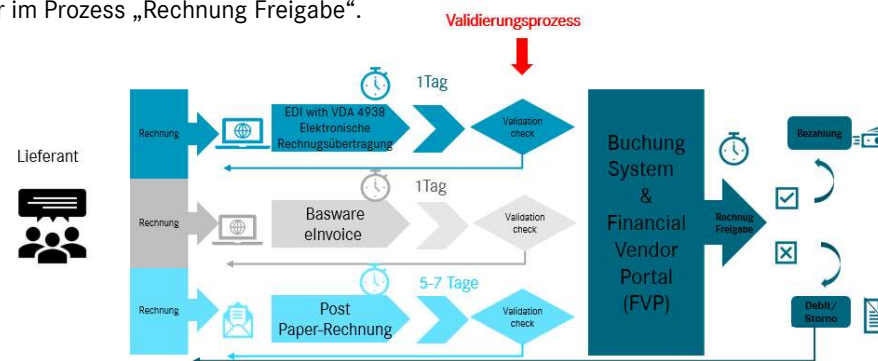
r im Prozess „Rechnung Freigabe".

Validierungsprozess

Lieferant

Rechnung

1Tag

EDI with VDA 4938 Elektronische Rechnungsübertragung

Validation check

Rechnung

1Tag

Basware eInvoice

Validation check

Rechnung

5-7 Tage

Post Paper-Rechnung

Validation check

Buchung System & Financial Vendor Portal (FVP)

Rechnug Freigabe

Bezahlung

Debit/ Storno